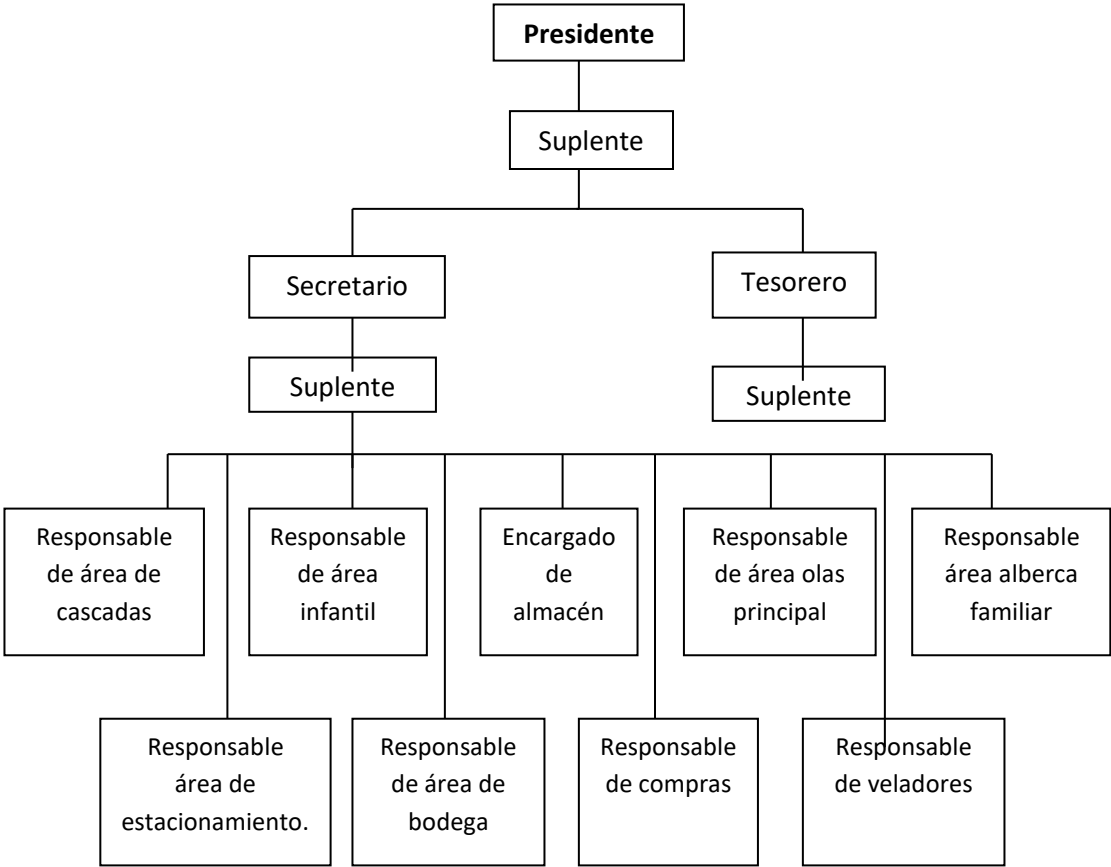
**Presidente**

Suplente

Secretario

Tesorero

Suplente

Suplente

Responsable de área de cascadas

Responsable área de estacionamiento.

Responsable de área infantil

Responsable de área de bodega

Encargado de almacén

Responsable de compras

Responsable de área olas principal

Responsable de veladores

Responsable área alberca familiar